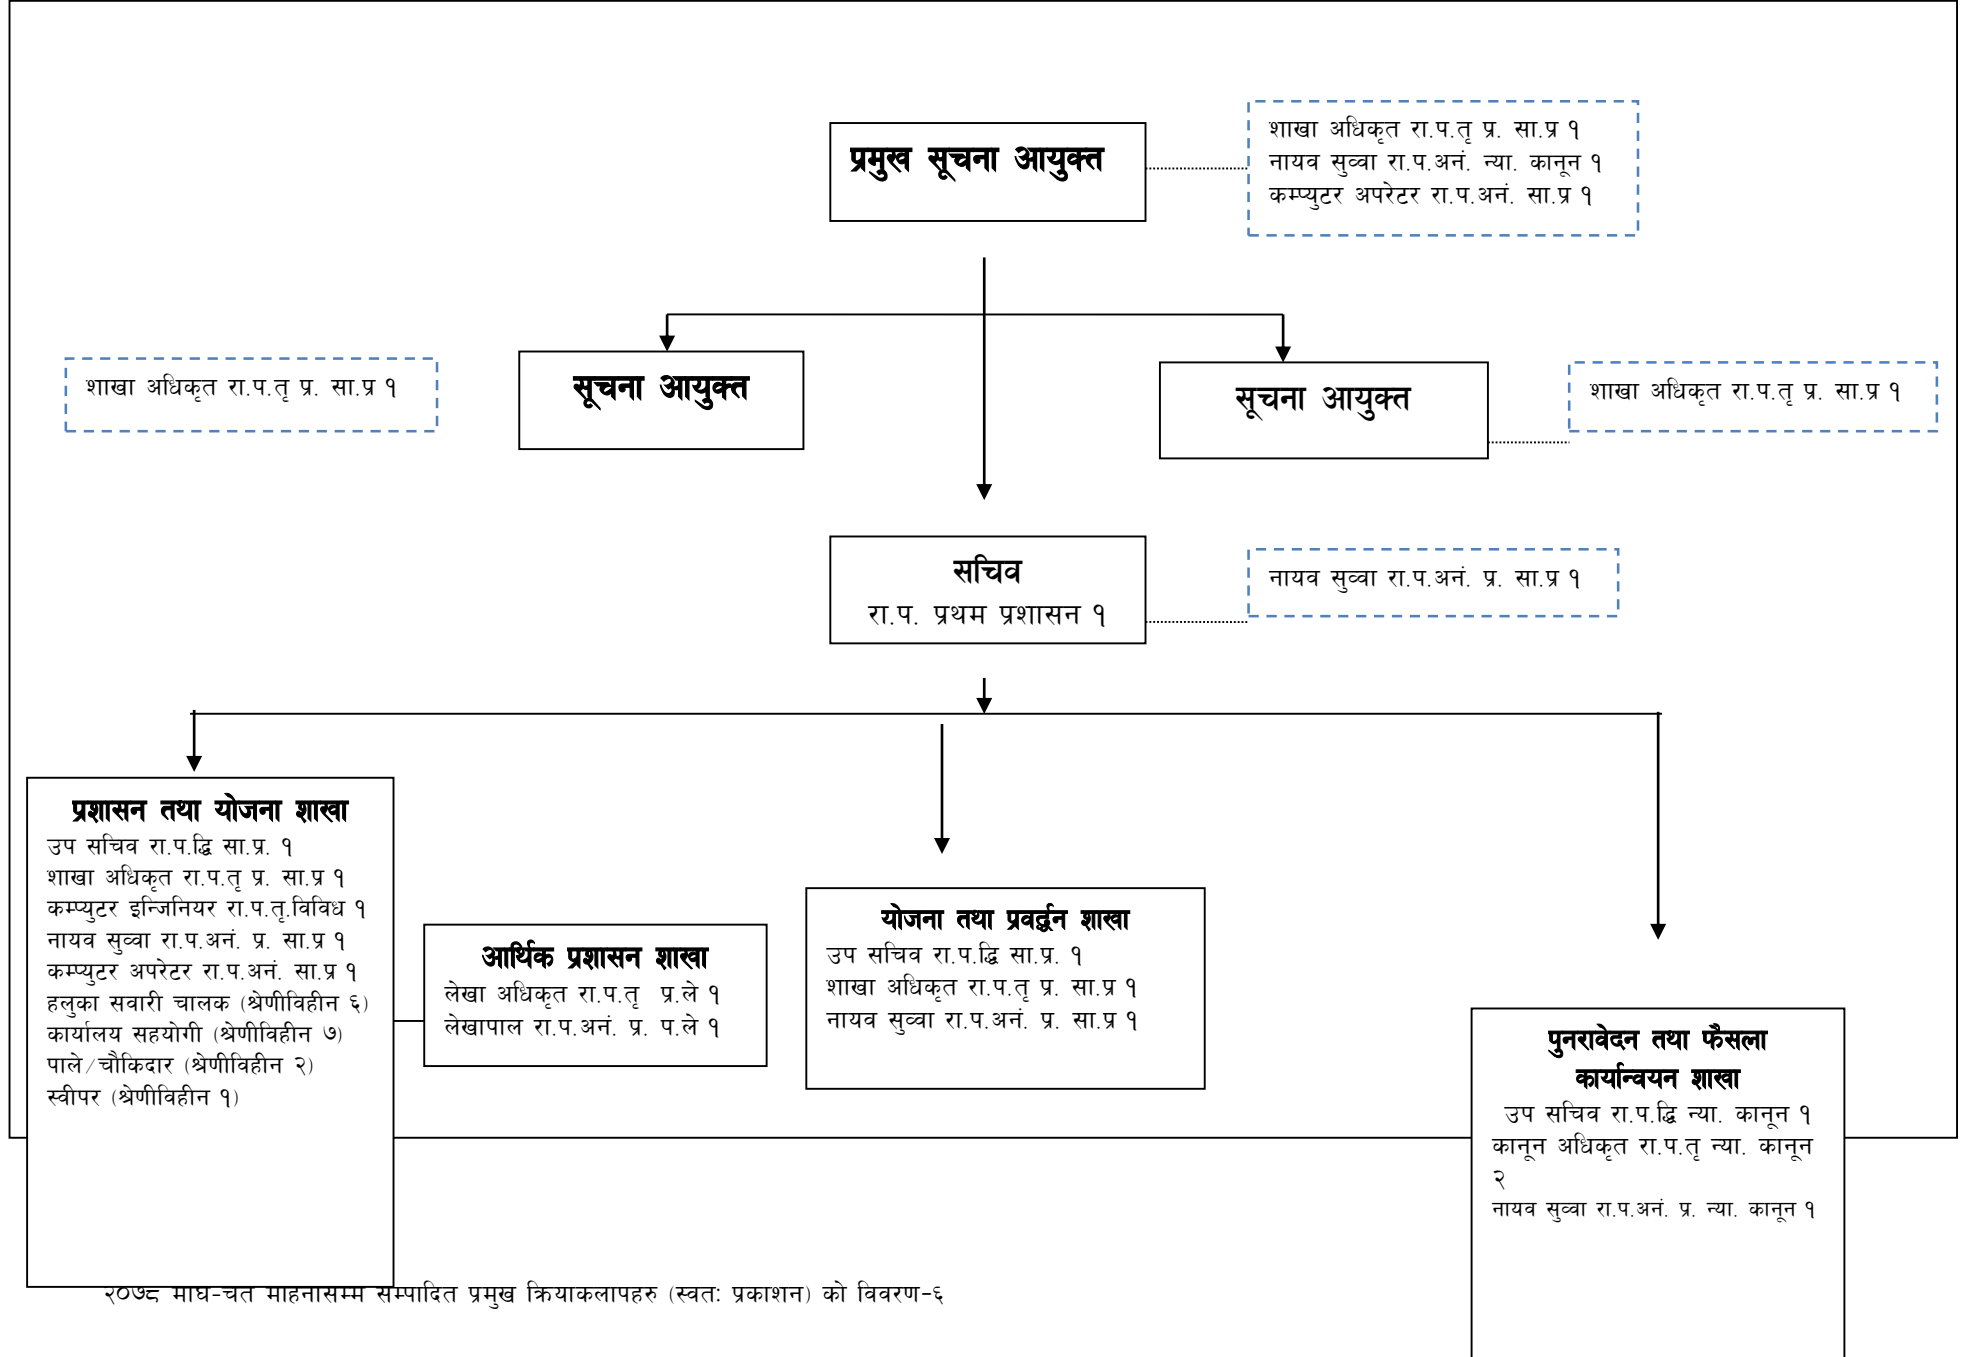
प्रमुख सूचना आयुक्त

शाखा अधिकृत रा.प.तृ प्र. सा.प्र १
नायव सुव्वा रा.प.अनं. न्या. कानून १
कम्प्युटर अपरेटर रा.प.अनं. सा.प्र १

शाखा अधिकृत रा.प.तृ प्र. सा.प्र १

सूचना आयुक्त

सूचना आयुक्त

शाखा अधिकृत रा.प.तृ प्र. सा.प्र १

सचिव
रा.प. प्रथम प्रशासन १

नायव सुव्वा रा.प.अनं. प्र. सा.प्र १

प्रशासन तथा योजना शाखा
उप सचिव रा.प.द्वि सा.प्र. १
शाखा अधिकृत रा.प.तृ प्र. सा.प्र १
कम्प्युटर इन्जिनियर रा.प.तृ.विविध १
नायव सुव्वा रा.प.अनं. प्र. सा.प्र १
कम्प्युटर अपरेटर रा.प.अनं. सा.प्र १
हलुका सवारी चालक (श्रेणीविहीन ६)
कार्यालय सहयोगी (श्रेणीविहीन ७)
पाले/चौकिदार (श्रेणीविहीन २)
स्वीपर (श्रेणीविहीन १)

आर्थिक प्रशासन शाखा
लेखा अधिकृत रा.प.तृ प्र.ले १
लेखापाल रा.प.अनं. प्र. प.ले १

योजना तथा प्रवर्द्धन शाखा
उप सचिव रा.प.द्वि सा.प्र. १
शाखा अधिकृत रा.प.तृ प्र. सा.प्र १
नायव सुव्वा रा.प.अनं. प्र. सा.प्र १

पुनरावेदन तथा फैसला कार्यान्वयन शाखा
उप सचिव रा.प.द्वि न्या. कानून १
कानून अधिकृत रा.प.तृ न्या. कानून २
नायव सुव्वा रा.प.अनं. प्र. न्या. कानून १

२०७८ माघ-चैत महिनासम्म सम्पादित प्रमुख क्रियाकलापहरु (स्वत: प्रकाशन) को विवरण-६